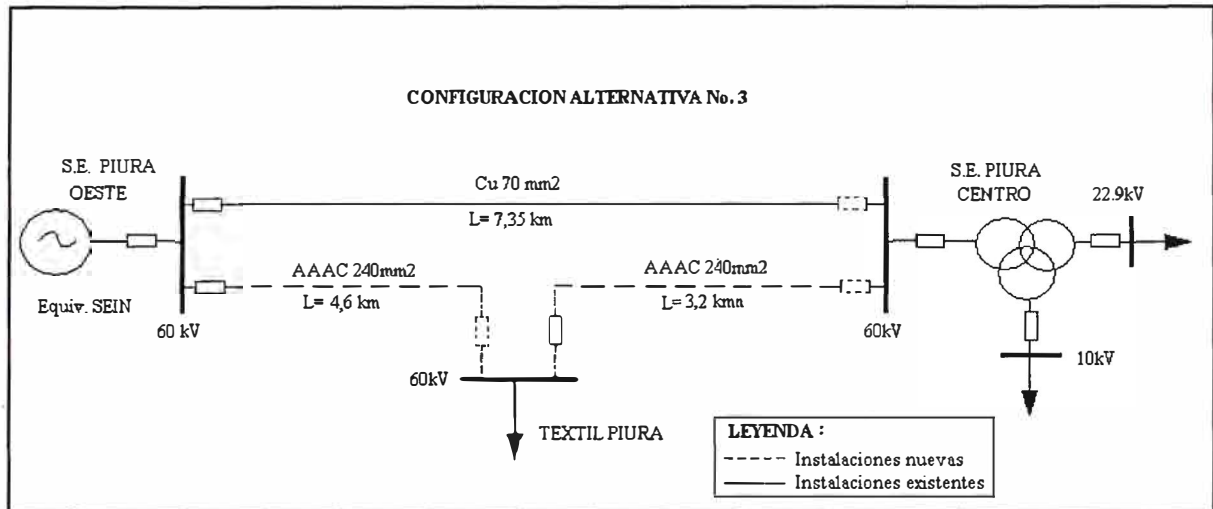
CONFIGURACION ALTERNATIVA No. 3

S.E. PIURA OESTE

Equiv. SEIN

60 kV

Cu 70 mm2

L= 7,35 km

AAAC 240mm2

L= 4,6 km

AAAC 240mm2

L= 3,2 kmn

60kV

TEXTIL PIURA

S.E. PIURA CENTRO

22.9kV

60kV

10kV

LEYENDA :

---- Instalaciones nuevas

—— Instalaciones existentes